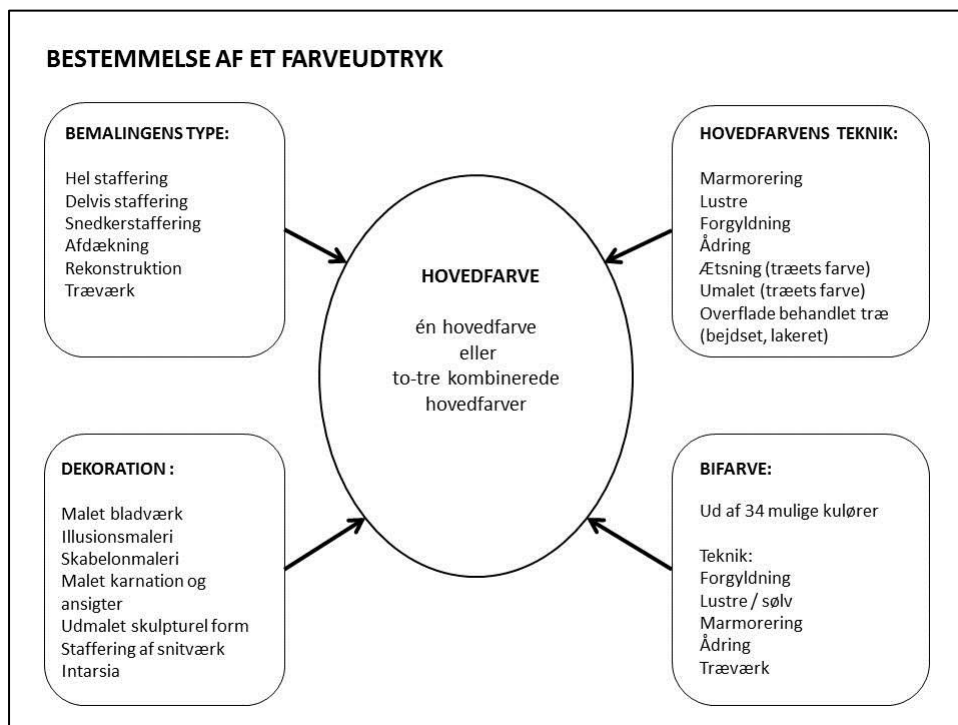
BESTEMMELSE AF ET FARVEUDTRYK

BEMALINGENS TYPE:

Hel staffering
Delvis staffering
Snedkerstaffering
Afdækning
Rekonstruktion
Træværk

HOVEDFARVENS TEKNIK:

Marmorering
Lustre
Forgyldning
Ådring
Ætsning (træets farve)
Umalet (træets farve)
Overflade behandlet træ (bejdset, lakeret)

HOVEDFARVE

én hovedfarve
eller
to-tre kombinerede hovedfarver

DEKORATION :

Malet bladværk
Illusionsmaleri
Skabelonmaleri
Malet karnation og ansigter
Udmalet skulpturel form
Staffering af snitværk
Intarsia

BIFARVE:

Ud af 34 mulige kulører

Teknik:
Forgyldning
Lustre / sølv
Marmorering
Ådring
Træværk